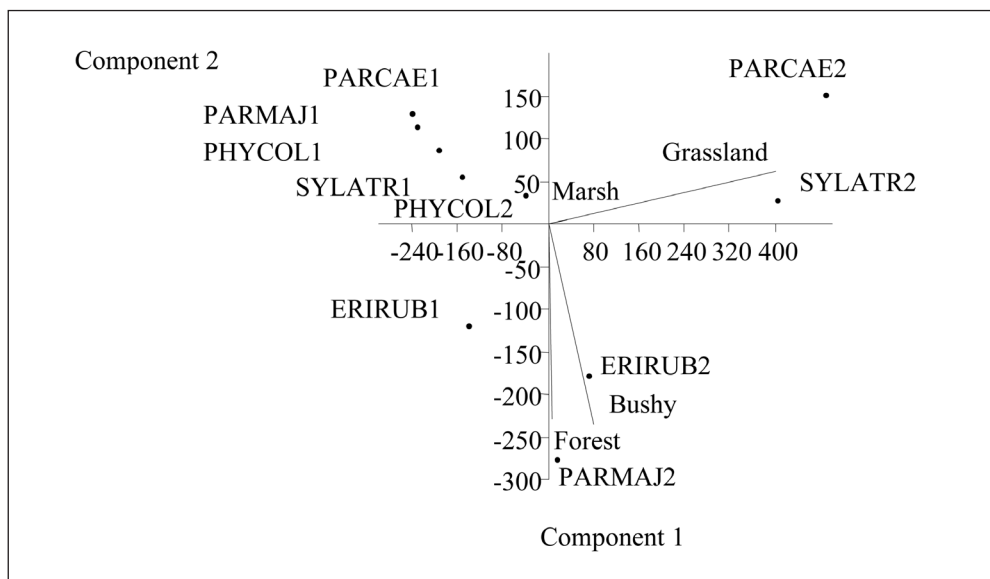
Component 2

PARCAE1

PARCAE2

150

PARMAJ1

100

PHYCOL1

Grassland

50

Marsh

SYLATR2

SYLATR1

PHYCOL2

-240 -160 -80

80 160 240 320 400

-50

ERIRUB1

-100

-150

ERIRUB2

-200

Bushy

-250

Forest

-300

PARMAJ2

Component 1